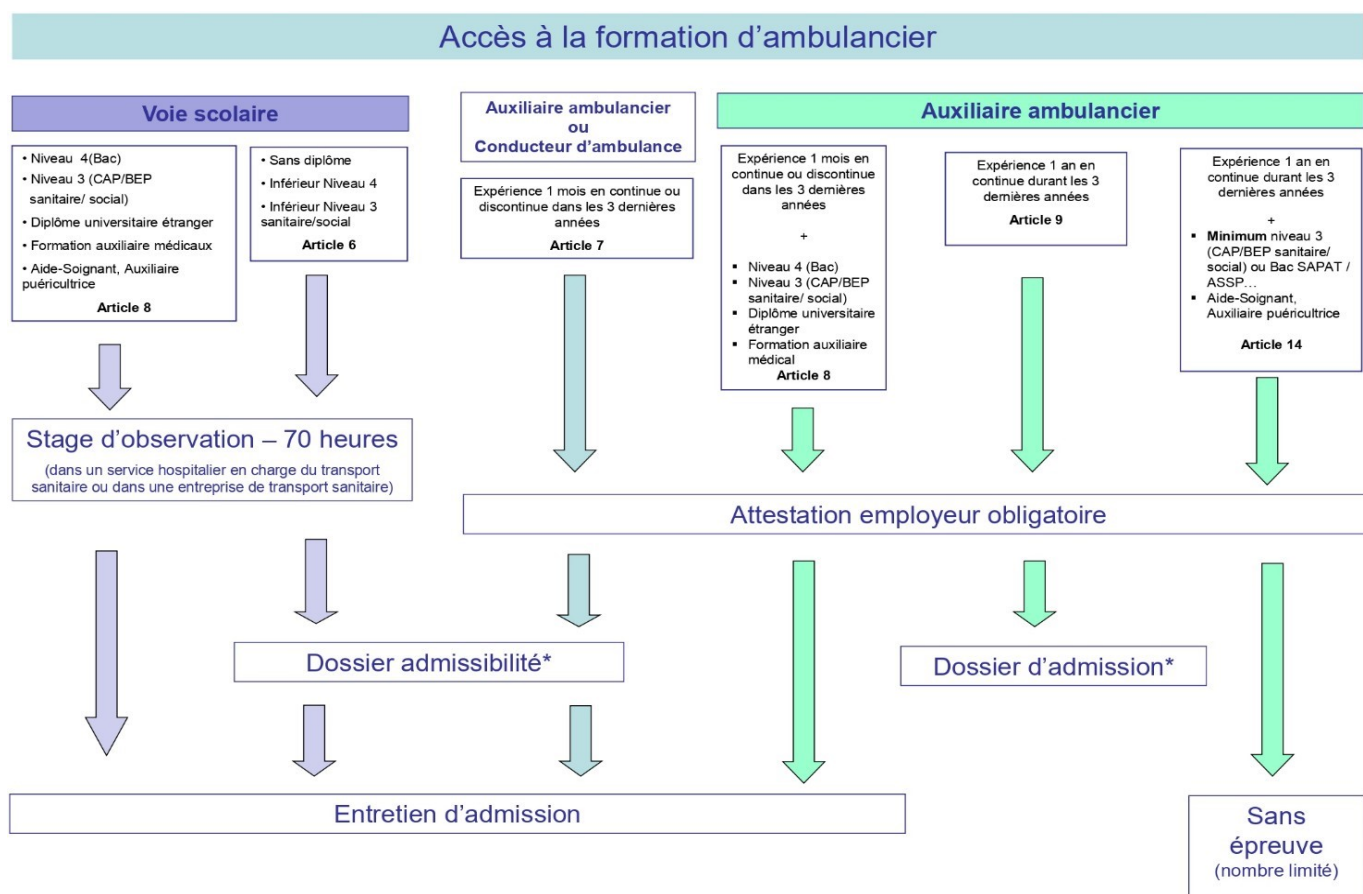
Accès à la formation d'ambulancier

Voie scolaire

• Niveau 4(Bac)
• Niveau 3 (CAP/BEP sanitaire/ social)
• Diplôme universitaire étranger
• Formation auxiliaire médicaux
• Aide-Soignant, Auxiliaire puéricultrice
Article 8

• Sans diplôme
• Inférieur Niveau 4
• Inférieur Niveau 3 sanitaire/social
Article 6

Auxiliaire ambulancier
ou
Conducteur d'ambulance

Expérience 1 mois en continue ou discontinue dans les 3 dernières années
Article 7

Auxiliaire ambulancier

Expérience 1 mois en continue ou discontinue dans les 3 dernières années
+
▪ Niveau 4 (Bac)
▪ Niveau 3 (CAP/BEP sanitaire/ social)
▪ Diplôme universitaire étranger
▪ Formation auxiliaire médical
Article 8

Expérience 1 an en continue durant les 3 dernières années
Article 9

Expérience 1 an en continue durant les 3 dernières années
+
▪ **Minimum** niveau 3 (CAP/BEP sanitaire/ social) ou Bac SAPAT / ASSP…
▪ Aide-Soignant, Auxiliaire puéricultrice
Article 14

Stage d'observation – 70 heures
(dans un service hospitalier en charge du transport sanitaire ou dans une entreprise de transport sanitaire)

Attestation employeur obligatoire

Dossier admissibilité*

Dossier d'admission*

Entretien d'admission

Sans épreuve
(nombre limité)